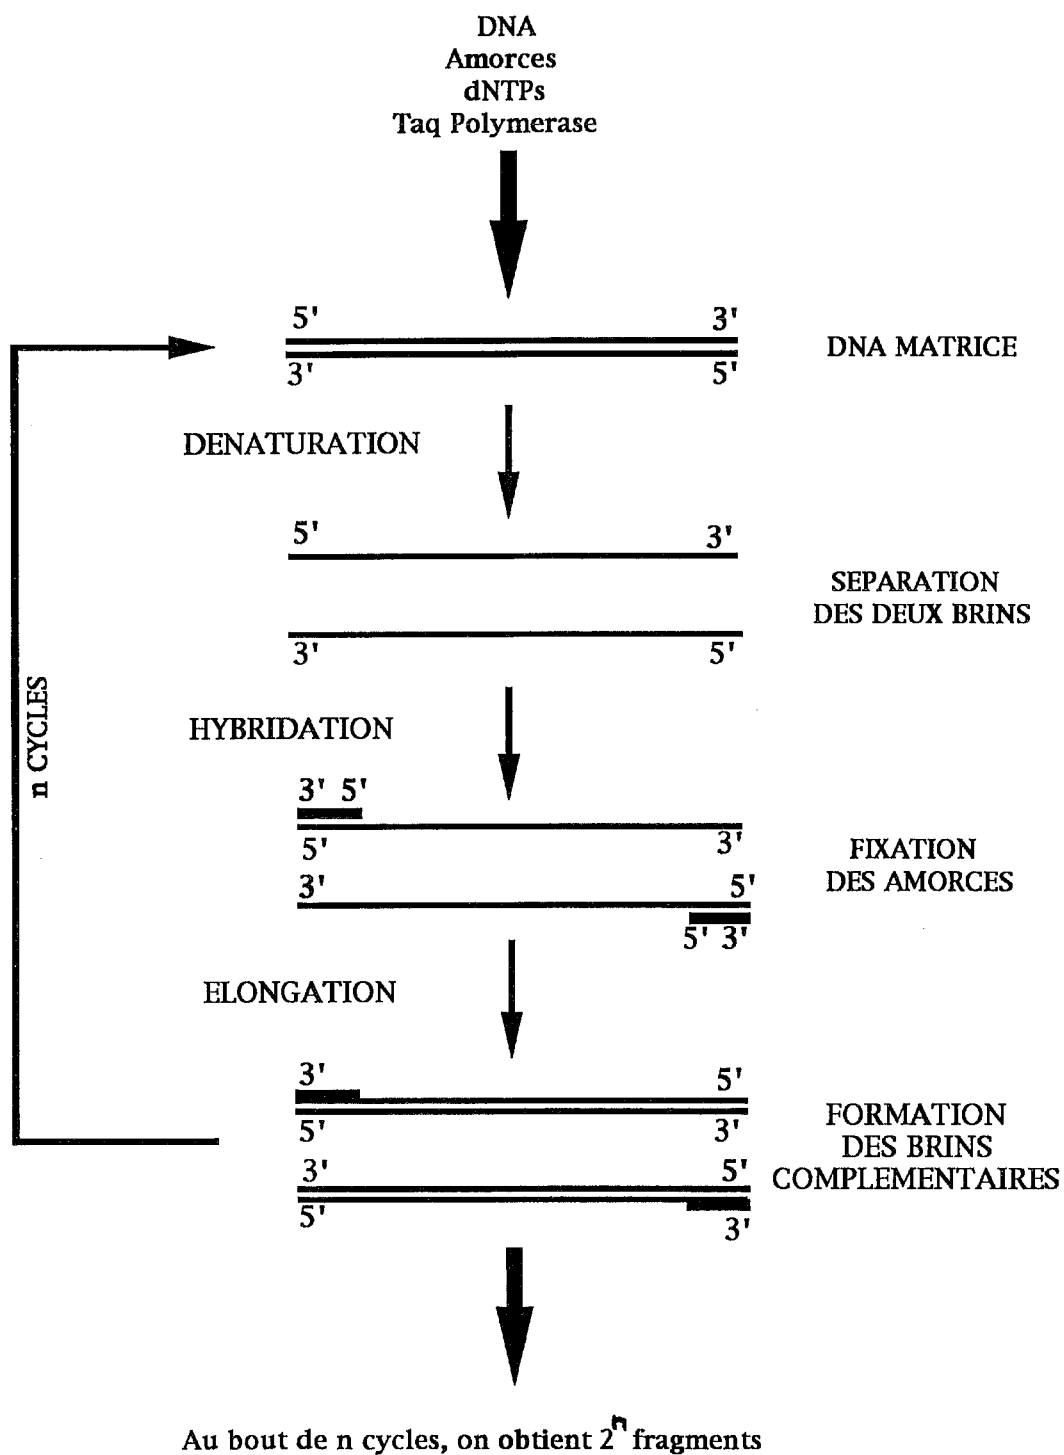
DNA
Amorces
dNTPs
Taq Polymerase

5' 3'
3' 5'
DNA MATRICE

DENATURATION

5' 3'
SEPARATION
DES DEUX BRINS
3' 5'

n CYCLES

HYBRIDATION

3' 5'
5' 3'
FIXATION
DES AMORCES
3' 5'
5' 3'

ELONGATION

3' 5'
5' 3'
FORMATION
DES BRINS
COMPLEMENTAIRES
3' 5'
5' 3'

Au bout de n cycles, on obtient $2^n$ fragments